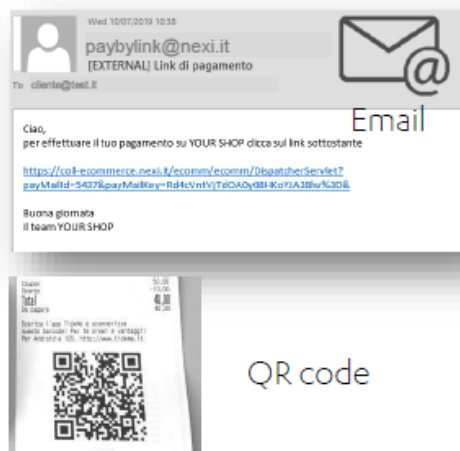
Wed 10/07/2019 10:58
paybylink@nexi.it
[EXTERNAL] Link di pagamento
To cliente@test.it

Email

Ciao,
per effettuare il tuo pagamento su YOUR SHOP clicca sul link sottostante

https://coll-ecommerce.nexi.it/ecomm/ecomm/DispatcherServlet?payMailId=5437&payMailKey=Rd4cVntVjTdOA0y08HKoYIA3Bw%3D&

Buona giornata
Il team YOUR SHOP

Total
40,00

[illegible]

QR code